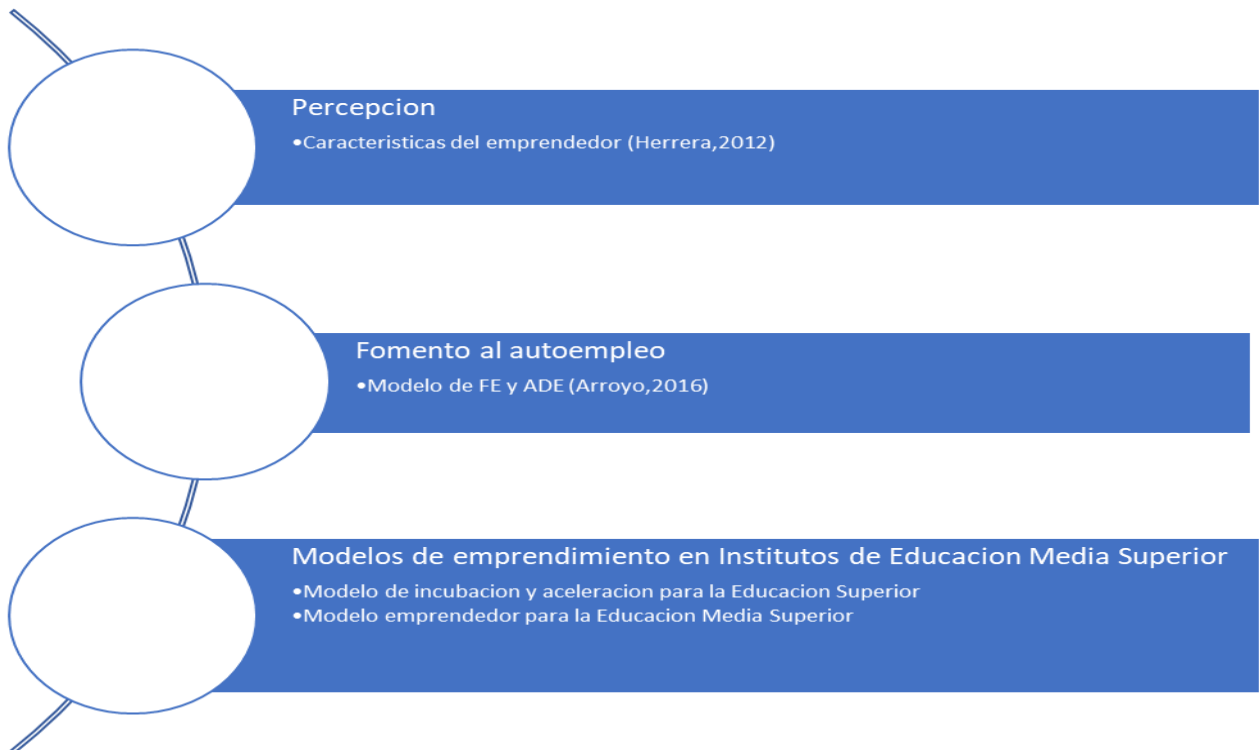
Percepcion
•Caracteristicas del emprendedor (Herrera,2012)

Fomento al autoempleo
•Modelo de FE y ADE (Arroyo,2016)

Modelos de emprendimiento en Institutos de Educacion Media Superior
•Modelo de incubacion y aceleracion para la Educacion Superior
•Modelo emprendedor para la Educacion Media Superior